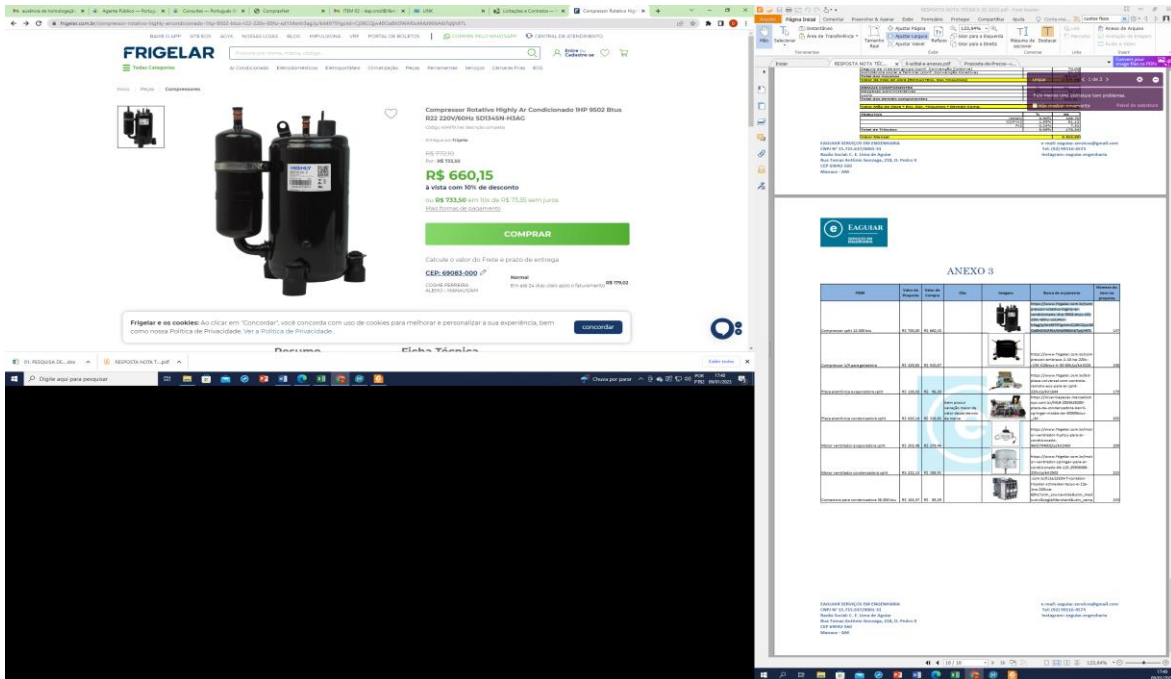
FRIGELAR

Todas Categorias

Ar Condicionado  Eletrodomésticos  Eletroportáteis  Climatização  Peças  Ferramentas  Serviços  Câmaras Frias  BGS

Home | Peças | Compressores

Compressor Rotativo Highly Ar Condicionado 1HP 9502 Btus R22 220V/60Hz SD134SN-H3AG

R$ 660,15
à vista com 10% de desconto

ou R$ 733,50 em 10x de R$ 73,35 sem juros
Mais formas de pagamento

COMPRAR

Calcule o valor do Frete e prazo de entrega

CEP: 69083-000

Normal

Frigelar e os cookies: Ao clicar em "Concordar", você concorda com uso de cookies para melhorar e personalizar a sua experiência, bem como nossa Política de Privacidade. Ver a Política de Privacidade.

concordar

Resumo   Ficha Técnica

Digite aqui para pesquisar

Chuva por parar

17:40
09/01/2023

ANEXO 3

EAGUIAR SERVIÇOS EM ENGENHARIA
Manaus - AM

| ITEM | Valor no Preguias | Valor de Compra | Obs | Imagem | Busca de orçamento | Número de itens no preguias |
|---|---|---|---|---|---|---|
| Compressor split 12.000 btu | R$ 700,00 | R$ 660,15 | | | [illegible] | |
| Compressor 1/3 para geladeira | R$ 430,00 | | | | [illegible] | |
| Placa eletrônica evaporadora split | | | | | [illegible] | |
| Placa eletrônica condensadora split | | | | | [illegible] | |
| Motor ventilador evaporadora split | | | | | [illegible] | |
| Motor ventilador condensadora split | | | | | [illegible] | |
| Contatora para condensadora 30.000 btu | | | | | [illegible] | |

16 / 16

123,64%